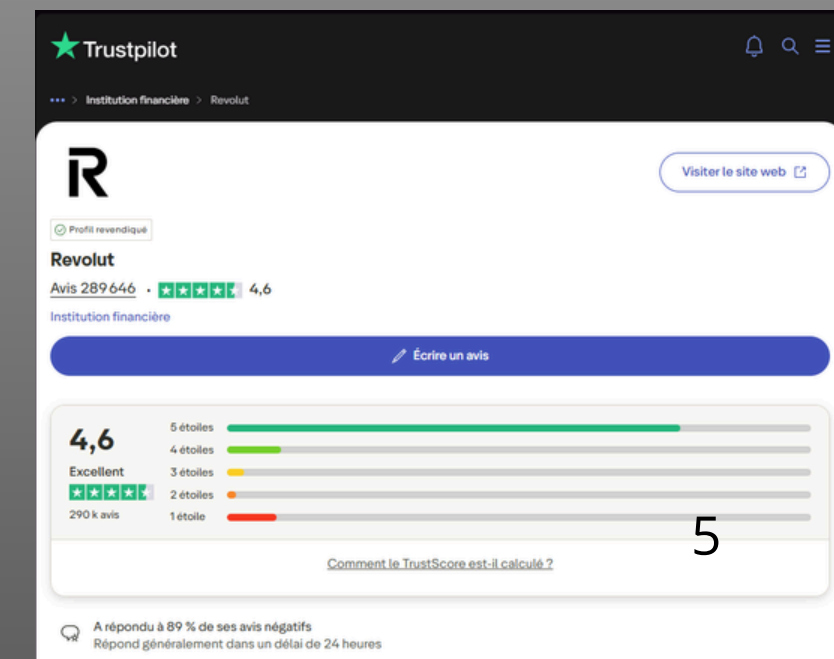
Trustpilot

••• > Institution financière > Revolut

R

Visiter le site web

Profil revendiqué

Revolut

Avis 289 646 · 4,6

Institution financière

Écrire un avis

4,6

Excellent

290 k avis

5 étoiles
4 étoiles
3 étoiles
2 étoiles
1 étoile

5

Comment le TrustScore est-il calculé ?

A répondu à 89 % de ses avis négatifs
Répond généralement dans un délai de 24 heures